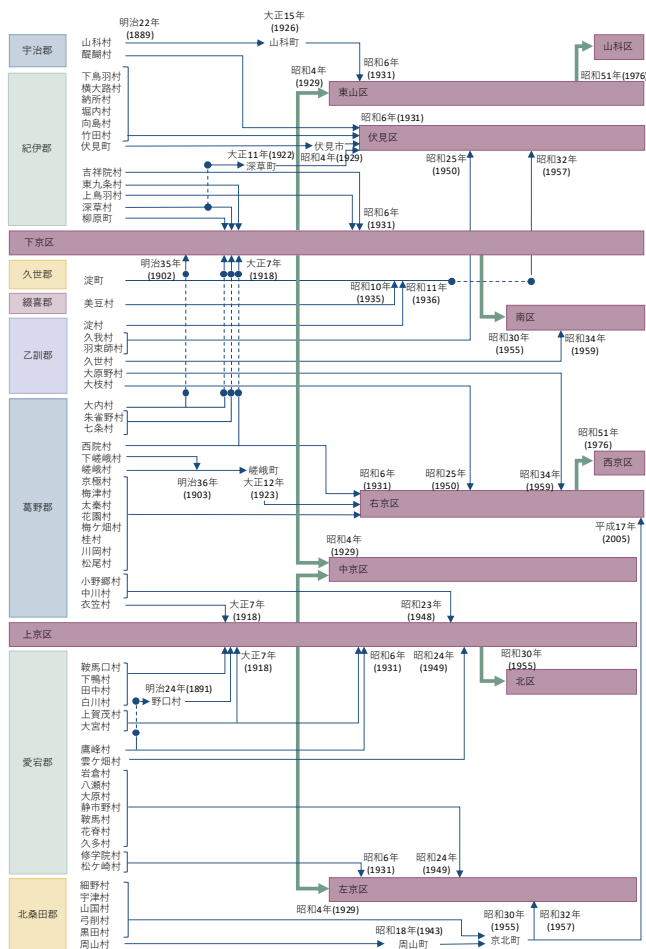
宇治郡
山科村
醍醐村
明治22年
(1889)
大正15年
(1926)
山科町
昭和6年
(1931)
山科区
昭和4年
(1929)
東山区
昭和51年(1976)
紀伊郡
下鳥羽村
横大路村
納所村
堀内村
向島村
竹田村
伏見町
昭和6年(1931)
伏見区
伏見市
昭和4年(1929)
大正11年(1922)
深草町
昭和25年
(1950)
昭和32年
(1957)
吉祥院村
東九条村
上鳥羽村
深草村
柳原町
昭和6年
(1931)
下京区
久世郡
淀町
明治35年
(1902)
大正7年
(1918)
昭和10年
(1935)
昭和11年
(1936)
綴喜郡
美豆村
南区
乙訓郡
淀村
久我村
羽束師村
久世村
大原野村
大枝村
昭和30年
(1955)
昭和34年
(1959)
葛野郡
大内村
朱雀野村
七条村
昭和51年
(1976)
西京区
西院村
下嵯峨村
嵯峨村
京極村
梅津村
太秦村
花園村
梅ケ畑村
桂村
川岡村
松尾村
明治36年
(1903)
嵯峨町
大正12年
(1923)
昭和6年
(1931)
昭和25年
(1950)
昭和34年
(1959)
右京区
平成17年
(2005)
昭和4年
(1929)
中京区
小野郷村
中川村
衣笠村
大正7年
(1918)
昭和23年
(1948)
上京区
愛宕郡
鞍馬口村
下鴨村
田中村
白川村
上賀茂村
大宮村
明治24年(1891)
野口村
大正7年
(1918)
昭和6年
(1931)
昭和24年
(1949)
昭和30年
(1955)
北区
鷹峰村
雲ケ畑村
岩倉村
八瀬村
大原村
静市野村
鞍馬村
花脊村
久多村
修学院村
松ケ崎村
昭和6年
(1931)
昭和24年
(1949)
左京区
北桑田郡
細野村
宇津村
山国村
弓削村
黒田村
周山村
昭和4年(1929)
昭和18年(1943)
周山町
昭和30年
(1955)
昭和32年
(1957)
京北町